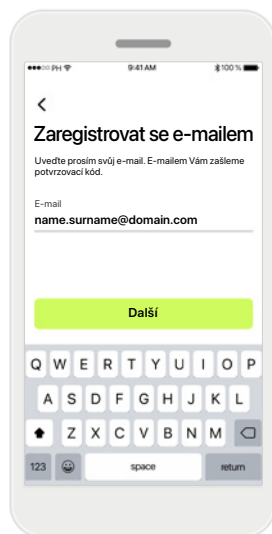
●●●○○ PH 9:41 AM 100 %

<

Zaregistrovat se e-mailem

Uveďte prosím svůj e-mail. E-mailem Vám zašleme potvrzovací kód.

E-mail
name.surname@domain.com

Další

Q W E R T Y U I O P
A S D F G H J K L
Z X C V B N M
123 space return